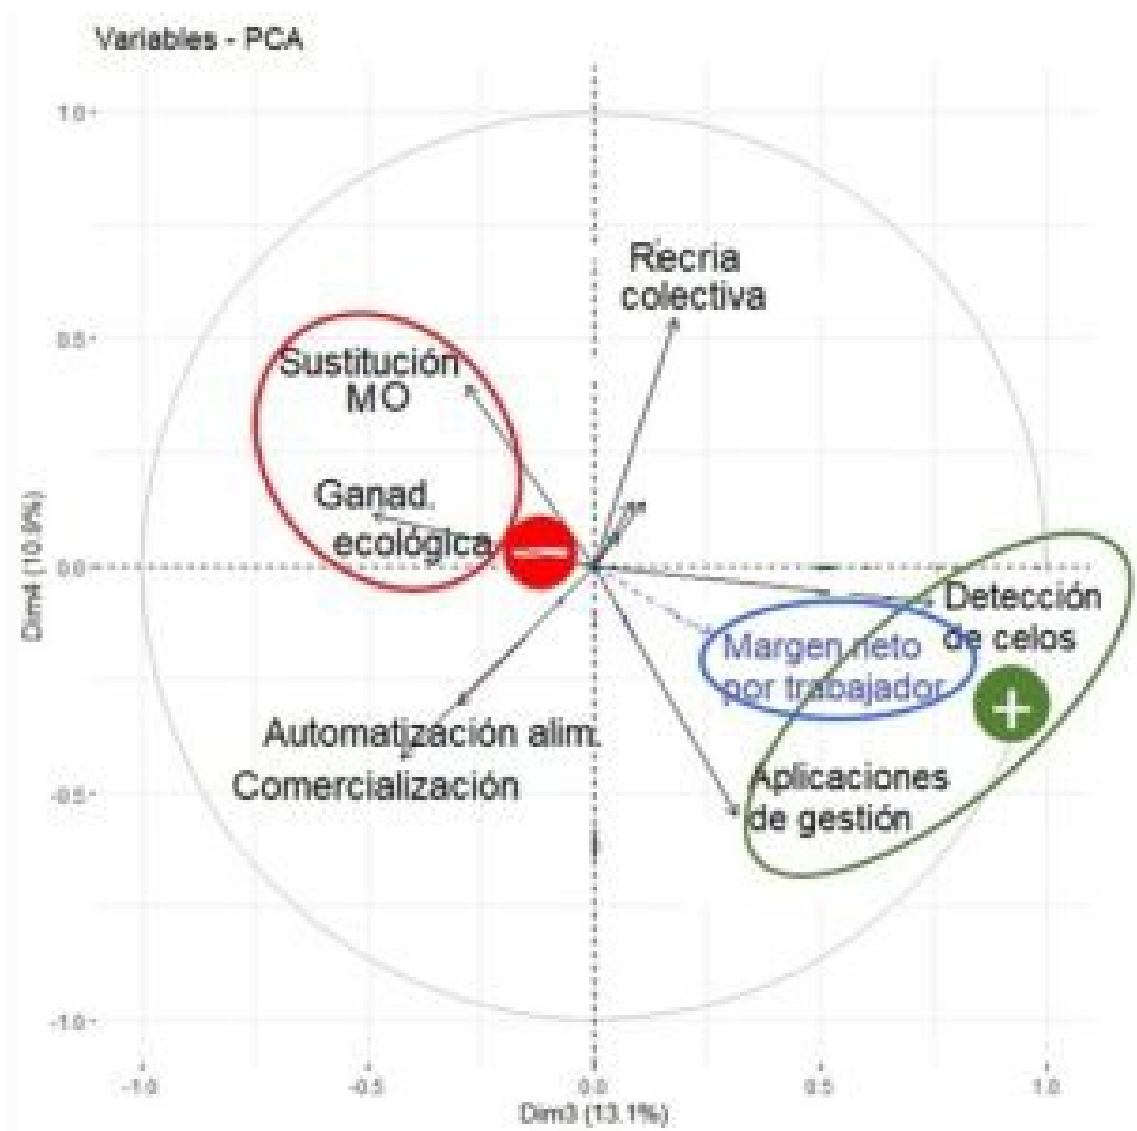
Variables - PCA

1.0

0.5

0.0

-0.5

-1.0

Dim4 (10.9%)

Recria colectiva

Sustitución MO

Ganad. ecológica

Detección de celos

Margen neto por trabajador

Automatización alim.

Comercialización

Aplicaciones de gestión

-1.0

-0.5

0.0

0.5

1.0

Dim3 (13.1%)